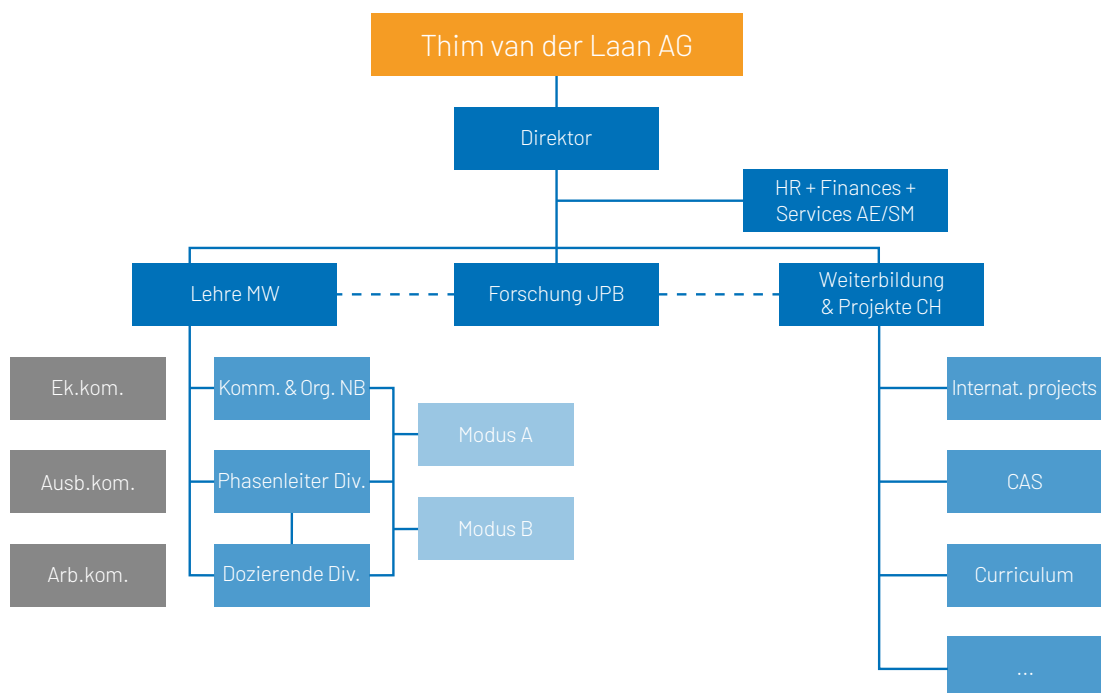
Thim van der Laan AG

Direktor

HR + Finances + Services AE/SM

Lehre MW

Forschung JPB

Weiterbildung & Projekte CH

Ek.kom.

Ausb.kom.

Arb.kom.

Komm. & Org. NB

Phasenleiter Div.

Dozierende Div.

Modus A

Modus B

Internat. projects

CAS

Curriculum

...